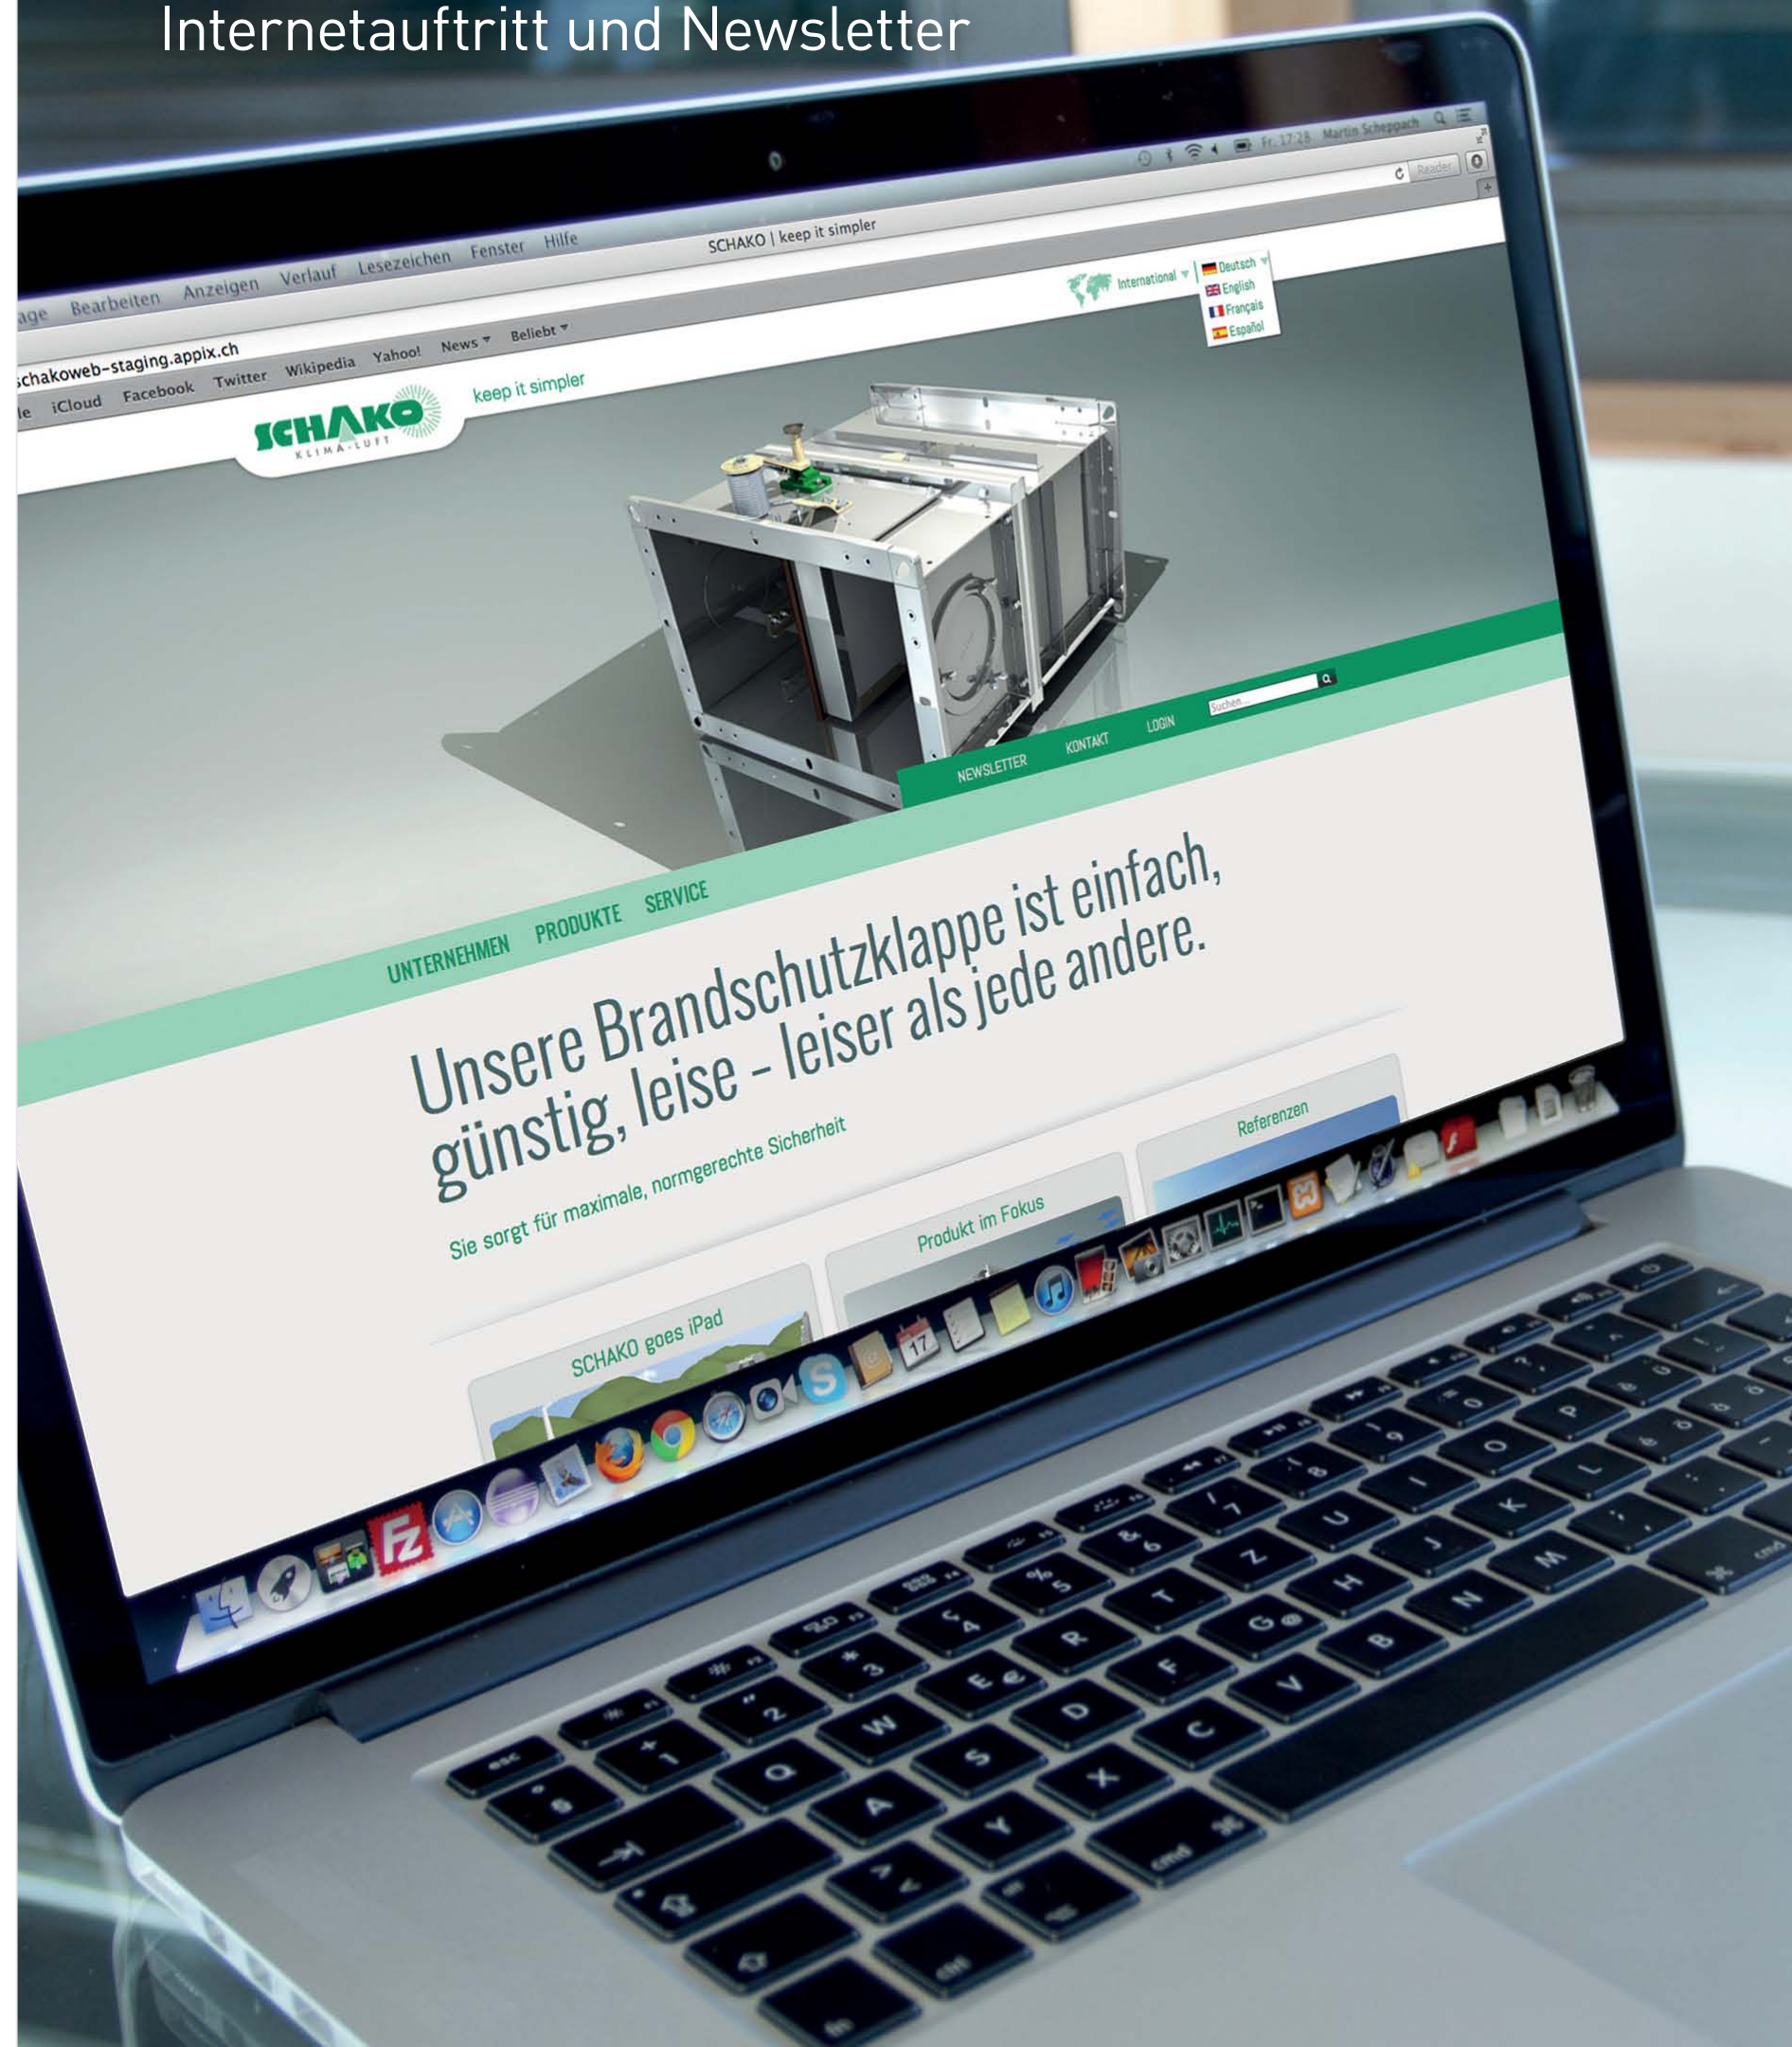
Internetauftritt und Newsletter

age Bearbeiten Anzeigen Verlauf Lesezeichen Fenster Hilfe

Fr. 17:28 Martin Scheppach

SCHAKO | keep it simpler

schakoweb-staging.appix.ch

Reader

le iCloud Facebook Twitter Wikipedia Yahoo! News Beliebt

International

Deutsch
English
Français
Español

SCHAKO
KLIMA-LUFT

keep it simpler

Suchen ...

NEWSLETTER KONTAKT LOGIN

UNTERNEHMEN PRODUKTE SERVICE

Unsere Brandschutzklappe ist einfach, günstig, leise – leiser als jede andere.

Sie sorgt für maximale, normgerechte Sicherheit

SCHAKO goes iPad

Produkt im Fokus

Referenzen

17

esc
Q W E R T Z U I O P Ü
A S D F G H J K L Ö Ä
Y X C V B N M
cmd
fn